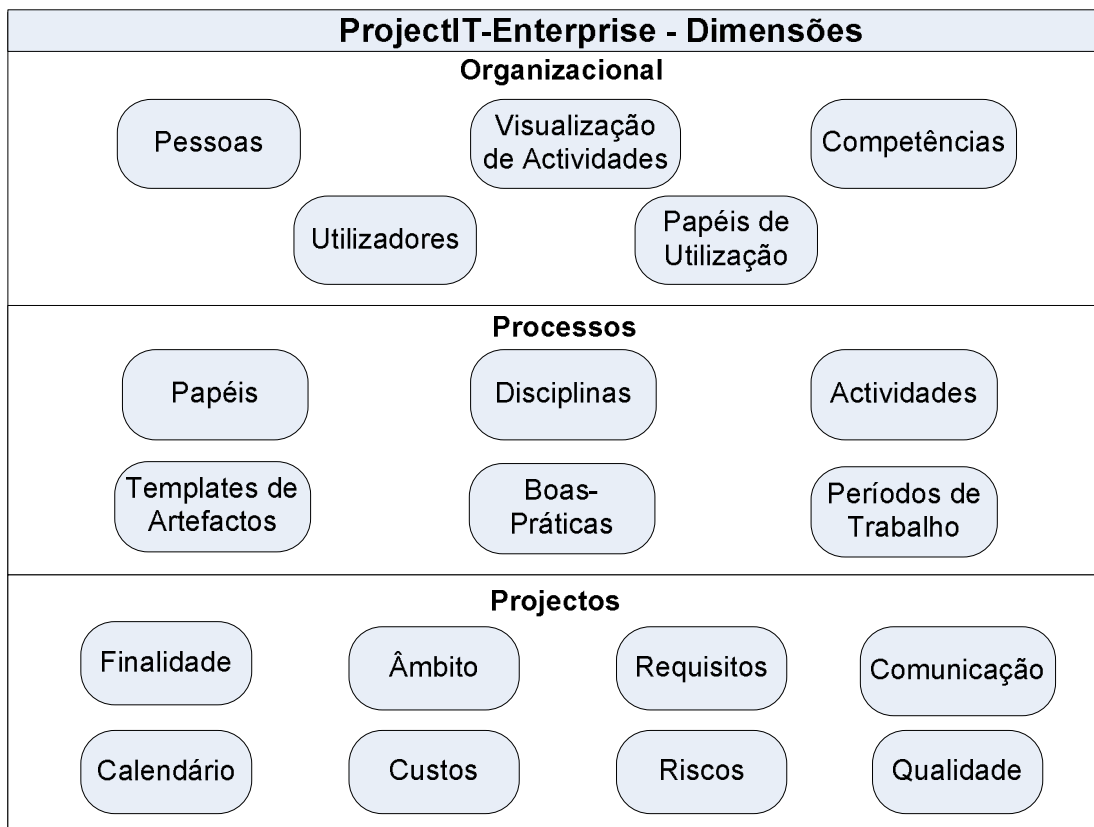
ProjectIT-Enterprise - Dimensões

Organizacional

Pessoas

Visualização de Actividades

Competências

Utilizadores

Papéis de Utilização

Processos

Papéis

Disciplinas

Actividades

Templates de Artefactos

Boas-Práticas

Períodos de Trabalho

Projectos

Finalidade

Âmbito

Requisitos

Comunicação

Calendário

Custos

Riscos

Qualidade